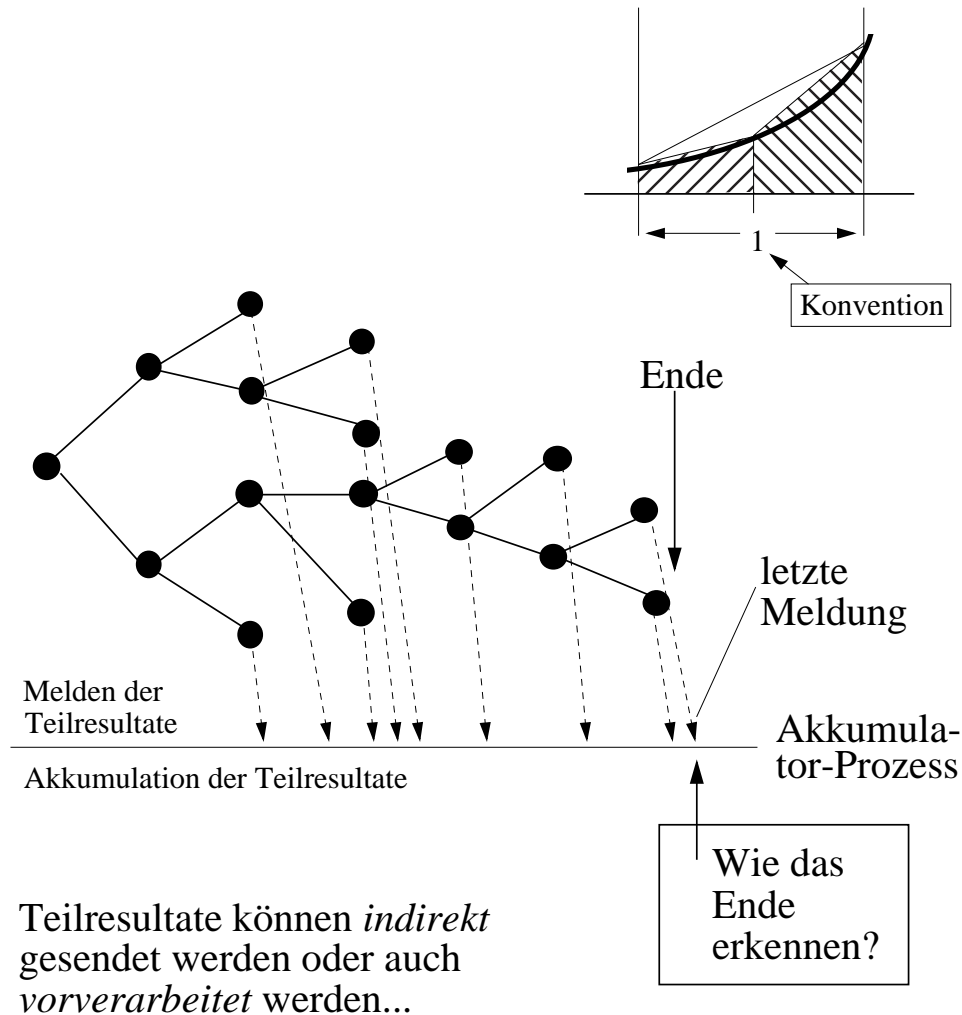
1

Konvention

Ende

letzte Meldung

Melden der Teilresultate

Akkumulation der Teilresultate

Akkumulator-Prozess

Wie das Ende erkennen?

Teilresultate können *indirekt* gesendet werden oder auch *vorverarbeitet* werden...